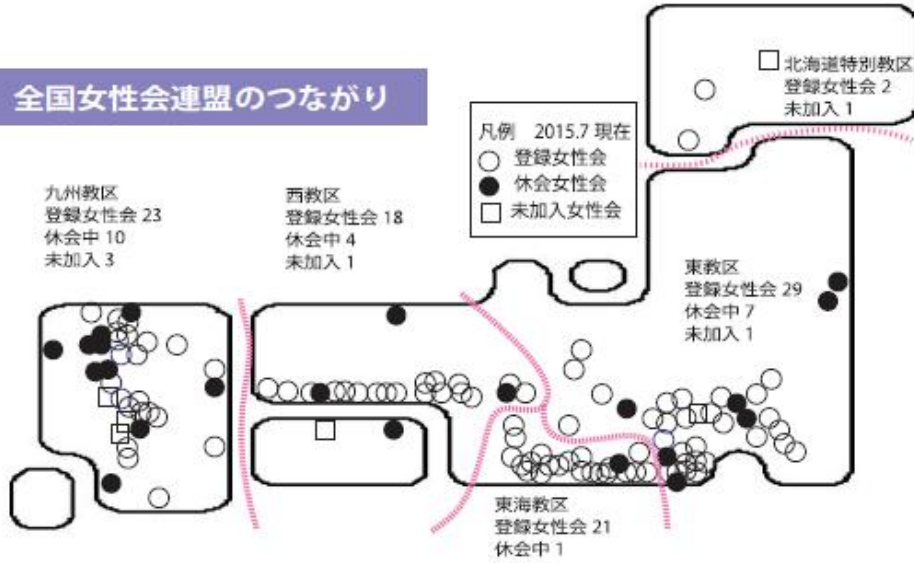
全国女性会連盟のつながり

凡例　2015.7 現在
○ 登録女性会
● 休会女性会
□ 未加入女性会

北海道特別教区
登録女性会 2
未加入 1

九州教区
登録女性会 23
休会中 10
未加入 3

西教区
登録女性会 18
休会中 4
未加入 1

東教区
登録女性会 29
休会中 7
未加入 1

東海教区
登録女性会 21
休会中 1